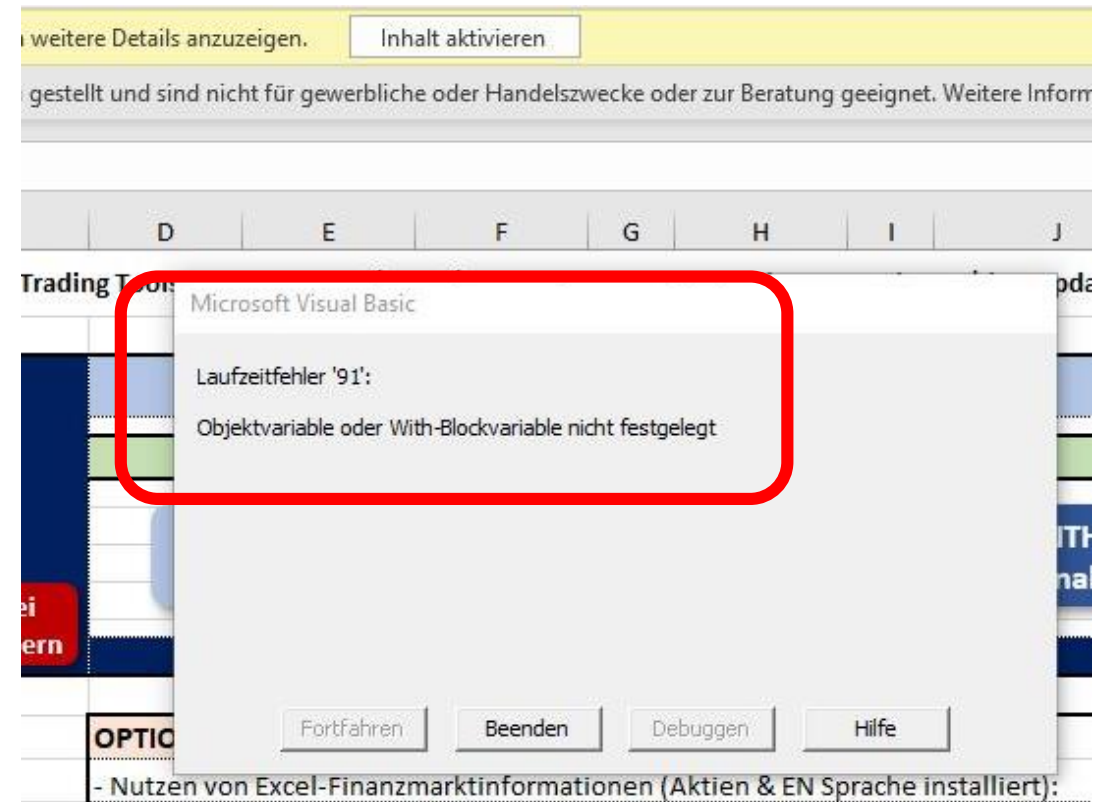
weitere Details anzuzeigen. Inhalt aktivieren

gestellt und sind nicht für gewerbliche oder Handelszwecke oder zur Beratung geeignet. Weitere Inform

D E F G H I J

Trading Tool pda

Microsoft Visual Basic

Laufzeitfehler '91':

Objektvariable oder With-Blockvariable nicht festgelegt

ITH
nal

ei
ern

OPTIO

Fortfahren Beenden Debuggen Hilfe

- Nutzen von Excel-Finanzmarktinformationen (Aktien & EN Sprache installiert):